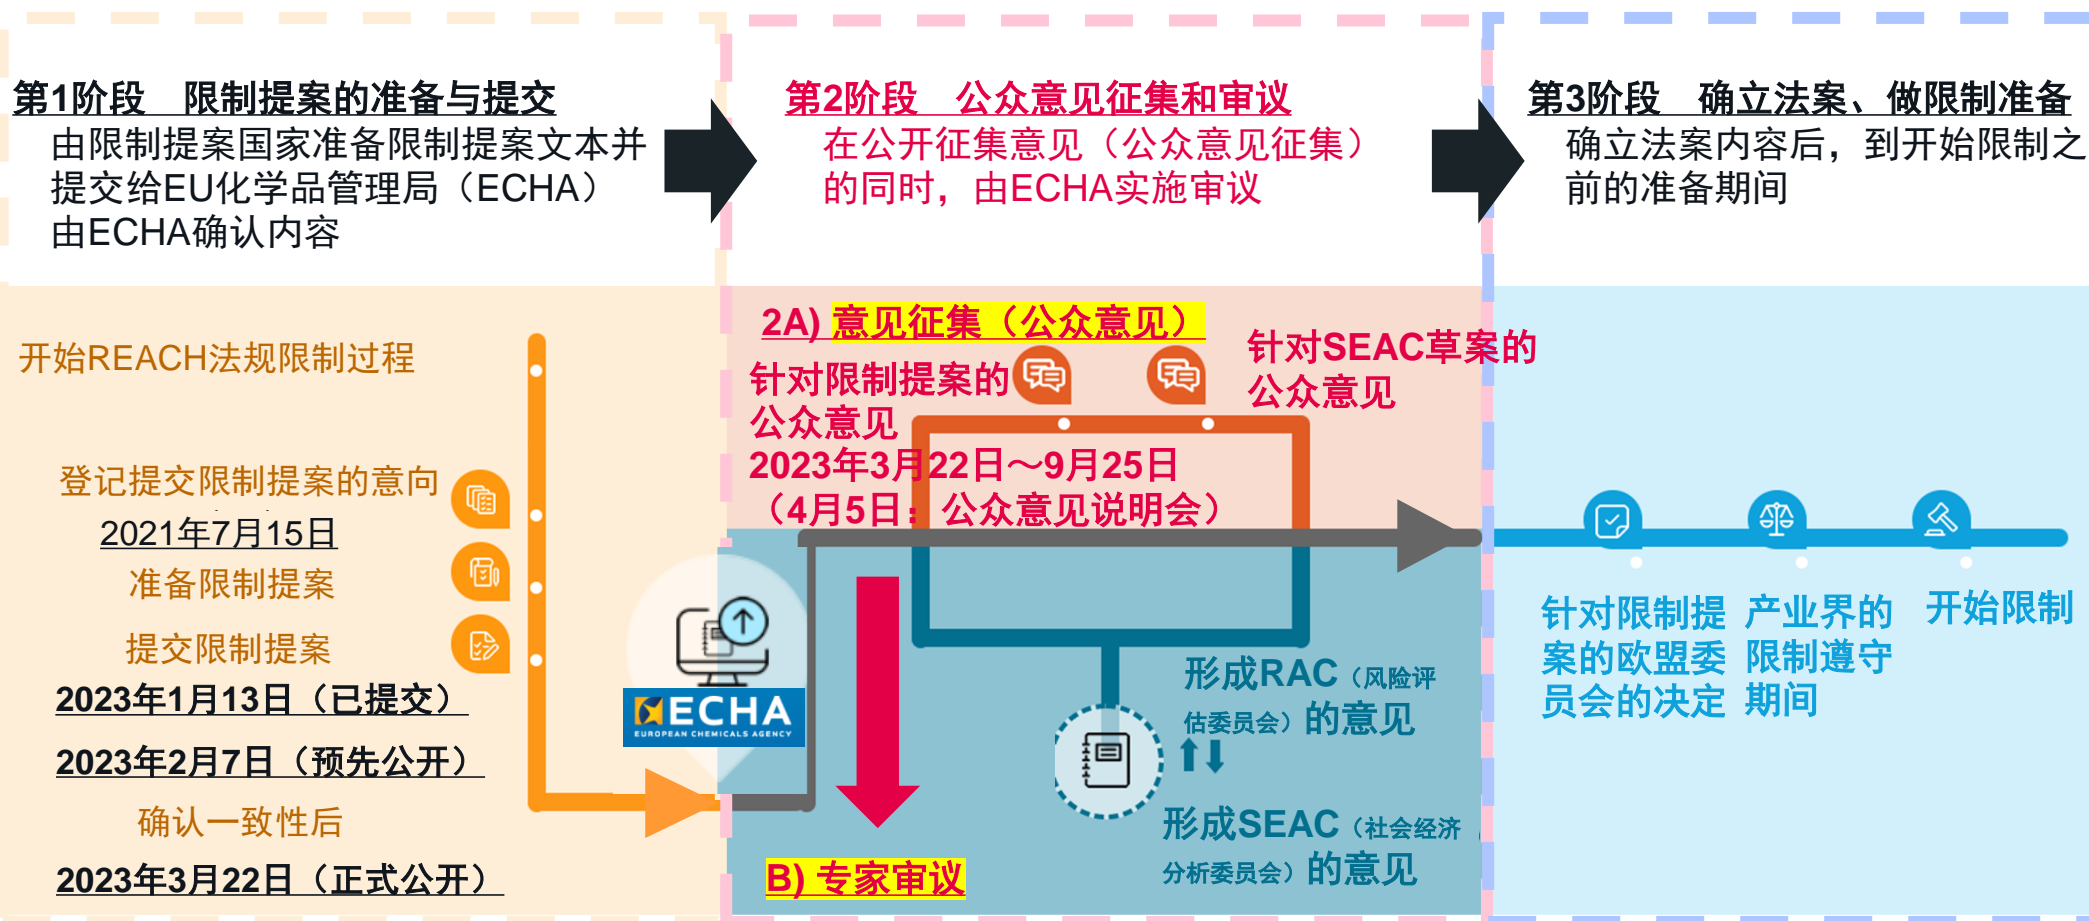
第1阶段　限制提案的准备与提交
由限制提案国家准备限制提案文本并提交给EU化学品管理局（ECHA）由ECHA确认内容

第2阶段　公众意见征集和审议
在公开征集意见（公众意见征集）的同时，由ECHA实施审议

第3阶段　确立法案、做限制准备
确立法案内容后，到开始限制之前的准备期间

开始REACH法规限制过程

登记提交限制提案的意向
2021年7月15日
准备限制提案
提交限制提案
2023年1月13日（已提交）
2023年2月7日（预先公开）
确认一致性后
2023年3月22日（正式公开）

ECHA
EUROPEAN CHEMICALS AGENCY

2A) 意见征集（公众意见）
针对限制提案的公众意见
2023年3月22日～9月25日
（4月5日：公众意见说明会）
针对SEAC草案的公众意见

形成RAC（风险评估委员会）的意见
形成SEAC（社会经济分析委员会）的意见

B) 专家审议

针对限制提案的欧盟委员会的决定
产业界的限制遵守期间
开始限制